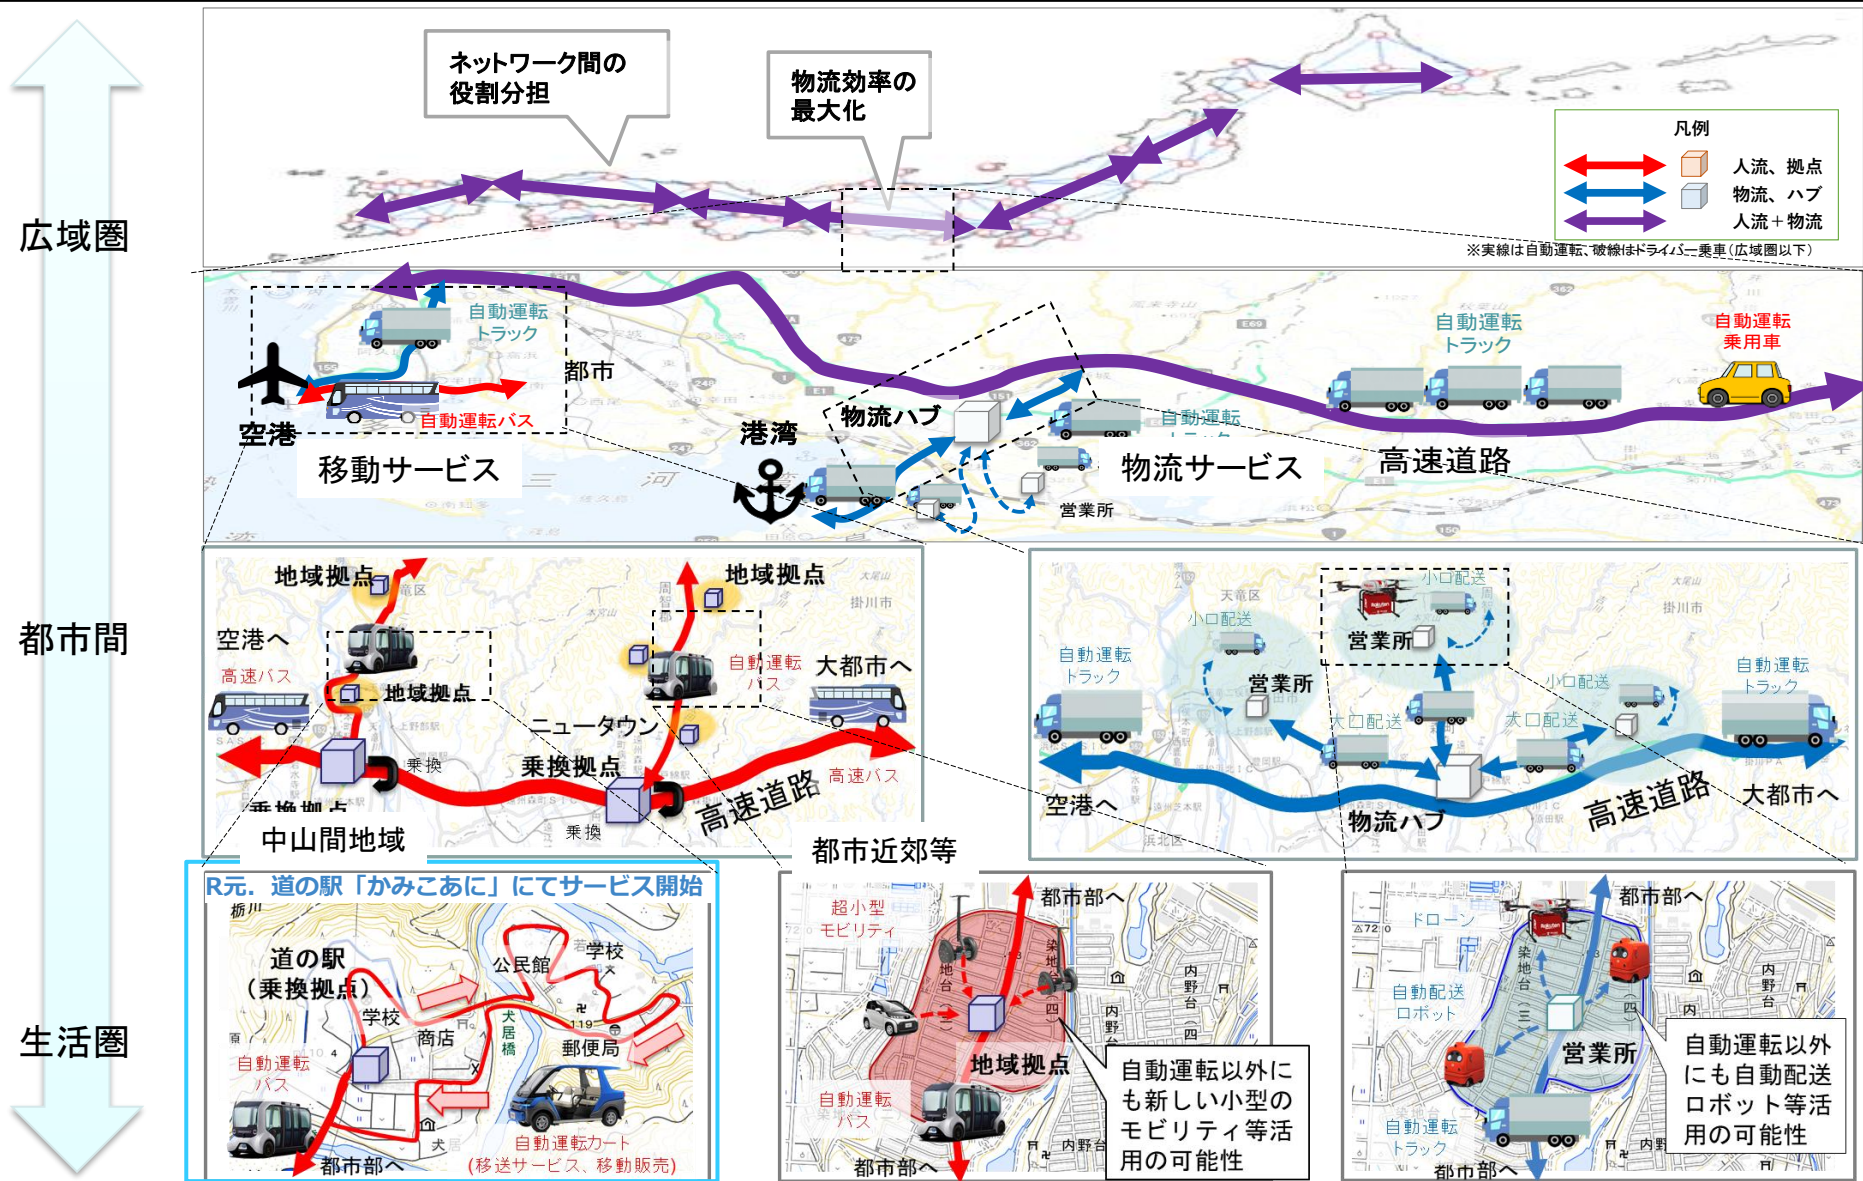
広域圏

都市間

生活圏

ネットワーク間の役割分担

物流効率の最大化

凡例
人流、拠点
物流、ハブ
人流＋物流

※実線は自動運転、破線はドライバー乗車（広域圏以下）

自動運転トラック

都市

空港

自動運転バス

移動サービス

港湾

物流ハブ

自動運転

物流サービス

営業所

自動運転トラック

自動運転乗用車

高速道路

地域拠点

空港へ

高速バス

地域拠点

乗換

乗換拠点

地域拠点

自動運転バス

大都市へ

ニュータウン

乗換拠点

高速バス

高速道路

乗換

中山間地域

小口配送

小口配送

営業所

自動運転トラック

営業所

小口配送

大口配送

大口配送

自動運転トラック

空港へ

物流ハブ

高速道路

大都市へ

都市近郊等

R元．道の駅「かみこあに」にてサービス開始

道の駅（乗換拠点）

公民館

学校

学校

商店

郵便局

自動運転バス

自動運転カート（移送サービス、移動販売）

都市部へ

超小型モビリティ

都市部へ

地域拠点

自動運転バス

都市部へ

自動運転以外にも新しい小型のモビリティ等活用の可能性

ドローン

都市部へ

自動配送ロボット

営業所

自動運転トラック

都市部へ

自動運転以外にも自動配送ロボット等活用の可能性